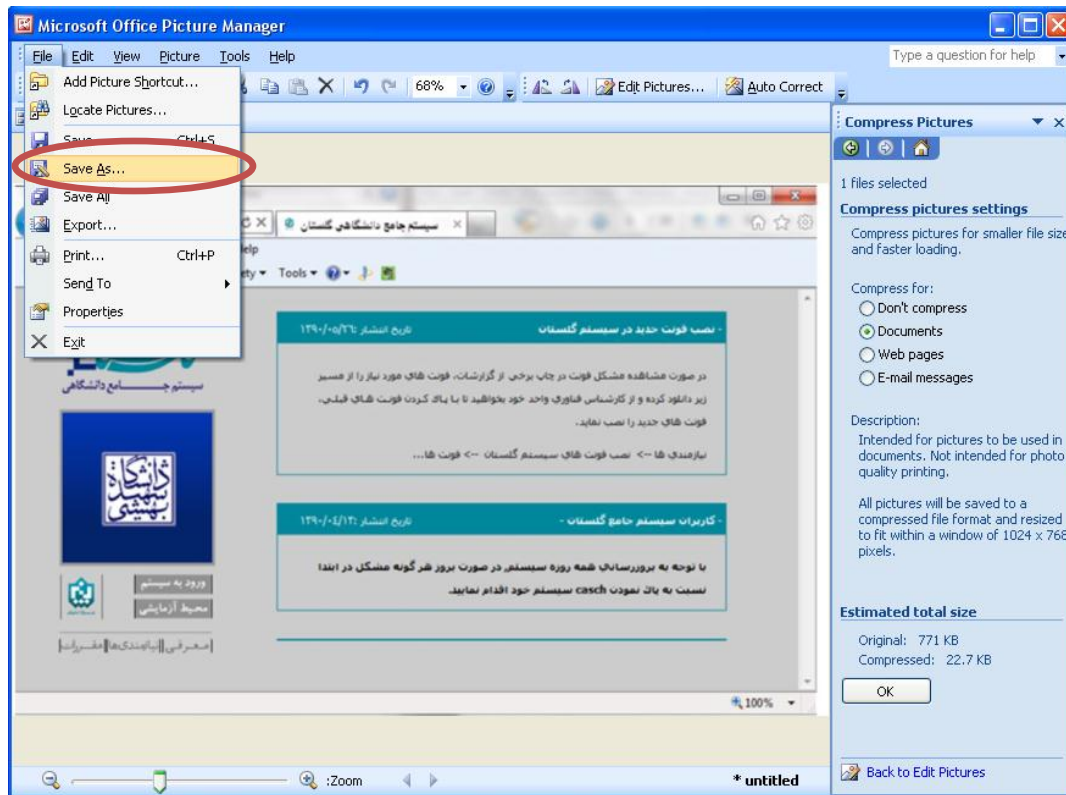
Microsoft Office Picture Manager

File Edit View Picture Tools Help

Type a question for help

Add Picture Shortcut...
Locate Pictures...
Save Ctrl+S
Save As...
Save All
Export...
Print... Ctrl+P
Send To
Properties
Exit

68%

Edit Pictures... Auto Correct

Compress Pictures

1 files selected

Compress pictures settings

Compress pictures for smaller file size and faster loading.

Compress for:
Don't compress
Documents
Web pages
E-mail messages

Description:
Intended for pictures to be used in documents. Not intended for photo quality printing.

All pictures will be saved to a compressed file format and resized to fit within a window of 1024 x 768 pixels.

Estimated total size

Original: 771 KB
Compressed: 22.7 KB

OK

Back to Edit Pictures

سیستم جامع دانشگاهی گلستان

Tools

- نصب فونت جدید در سیستم گلستان
تاریخ انتشار ۱۳۹۰/۰۵/۲۶

در صورت مشاهده مشکل فونت در چاپ برخی از گزارشات، فونت های مورد نیاز را از مسیر زیر دانلود کرده و از کارشناس فناوری واحد خود بخواهید تا با پاک کردن فونت های قبلی، فونت های جدید را نصب نمایند.

نیازمندی ها --> نصب فونت های سیستم گلستان --> فونت ها...

- کاربران سیستم جامع گلستان
تاریخ انتشار ۱۳۹۰/۰۴/۱۳

با توجه به بروزرسانی همه روزه سیستم، در صورت بروز هر گونه مشکل در ابتدا نسبت به پاک نمودن casch سیستم خود اقدام نمایید.

سیستم جامع دانشگاهی

دانشگاه شهید بهشتی

ورود به سیستم
محیط آزمایشی

معرفی | نیازمندی ها | مقررات

100%

:Zoom

* untitled